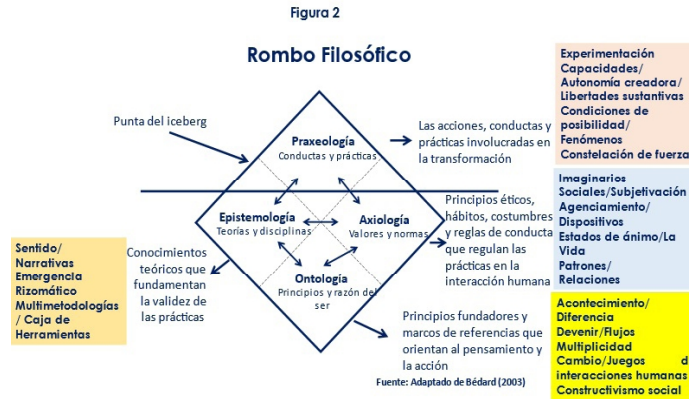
Figura 2

Rombo Filosófico

Punta del iceberg

Praxeología
Conductas y prácticas

Las acciones, conductas y prácticas involucradas en la transformación

Experimentación
Capacidades/
Autonomía creadora/
Libertades sustantivas
Condiciones de posibilidad/
Fenómenos
Constelación de fuerza

Epistemología
Teorías y disciplinas

Axiología
Valores y normas

Ontología
Principios y razón del ser

Principios éticos, hábitos, costumbres y reglas de conducta que regulan las prácticas en la interacción humana

Imaginarios
Sociales/Subjetivación
Agenciamiento/
Dispositivos
Estados de ánimo/La Vida
Patrones/
Relaciones

Sentido/
Narrativas
Emergencia
Rizomático
Multimetodologías/ Caja de Herramientas

Conocimientos teóricos que fundamentan la validez de las prácticas

Principios fundadores y marcos de referencias que orientan al pensamiento y la acción

Acontecimiento/
Diferencia
Devenir/Flujos
Multiplicidad
Cambio/Juegos d
interacciones humanas
Constructivismo social

Fuente: Adaptado de Bédard (2003)